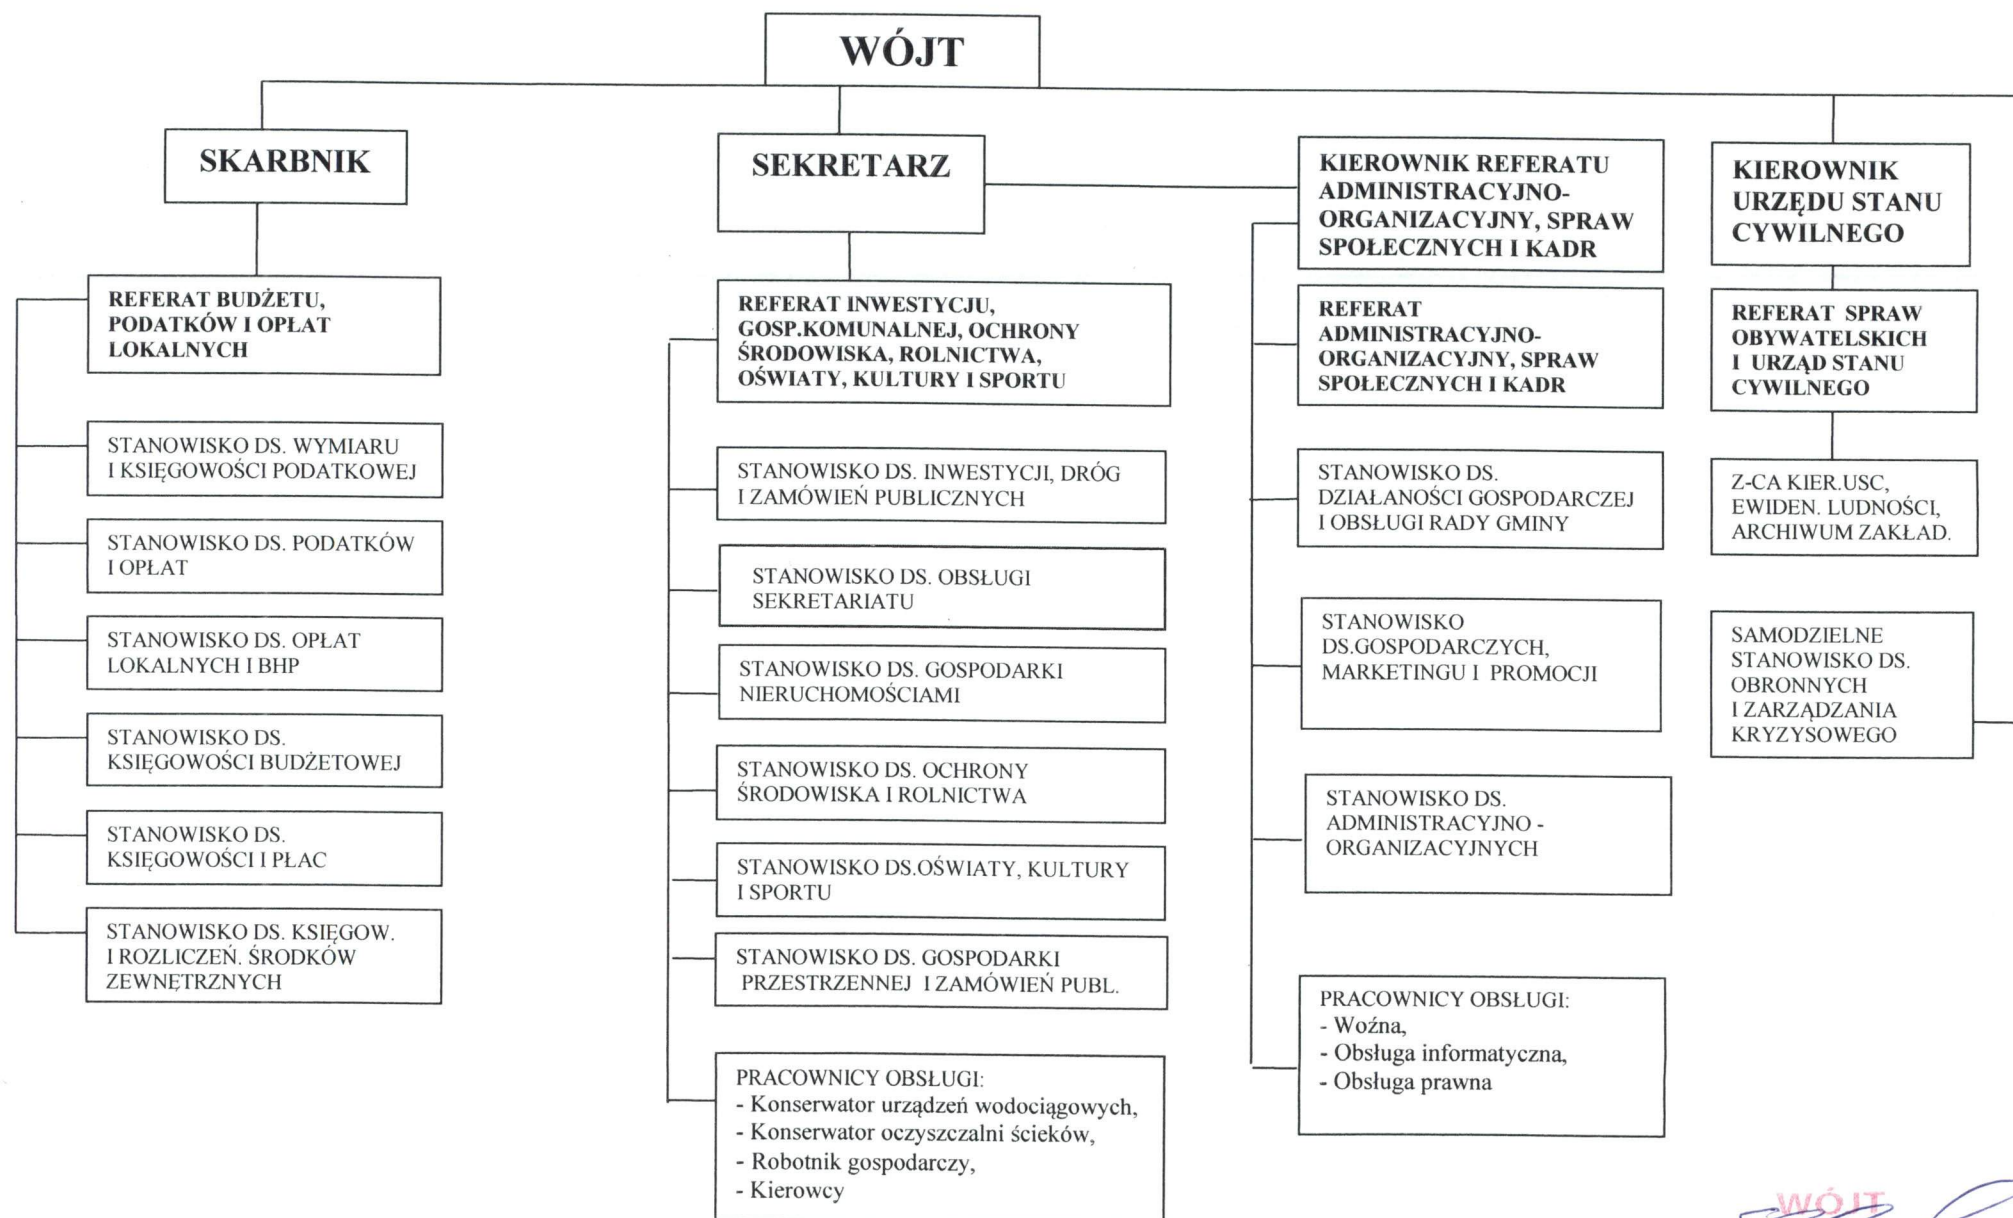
WÓJT

SKARBNIK

REFERAT BUDŻETU, PODATKÓW I OPŁAT LOKALNYCH

STANOWISKO DS. WYMIARU I KSIĘGOWOŚCI PODATKOWEJ

STANOWISKO DS. PODATKÓW I OPŁAT

STANOWISKO DS. OPŁAT LOKALNYCH I BHP

STANOWISKO DS. KSIĘGOWOŚCI BUDŻETOWEJ

STANOWISKO DS. KSIĘGOWOŚCI I PŁAC

STANOWISKO DS. KSIĘGOW. I ROZLICZEŃ. ŚRODKÓW ZEWNĘTRZNYCH

SEKRETARZ

REFERAT INWESTYCJU, GOSP.KOMUNALNEJ, OCHRONY ŚRODOWISKA, ROLNICTWA, OŚWIATY, KULTURY I SPORTU

STANOWISKO DS. INWESTYCJI, DRÓG I ZAMÓWIEŃ PUBLICZNYCH

STANOWISKO DS. OBSŁUGI SEKRETARIATU

STANOWISKO DS. GOSPODARKI NIERUCHOMOŚCIAMI

STANOWISKO DS. OCHRONY ŚRODOWISKA I ROLNICTWA

STANOWISKO DS.OŚWIATY, KULTURY I SPORTU

STANOWISKO DS. GOSPODARKI PRZESTRZENNEJ I ZAMÓWIEŃ PUBL.

PRACOWNICY OBSŁUGI:
- Konserwator urządzeń wodociągowych,
- Konserwator oczyszczalni ścieków,
- Robotnik gospodarczy,
- Kierowcy

KIEROWNIK REFERATU ADMINISTRACYJNO-ORGANIZACYJNY, SPRAW SPOŁECZNYCH I KADR

REFERAT ADMINISTRACYJNO-ORGANIZACYJNY, SPRAW SPOŁECZNYCH I KADR

STANOWISKO DS. DZIAŁANOŚCI GOSPODARCZEJ I OBSŁUGI RADY GMINY

STANOWISKO DS.GOSPODARCZYCH, MARKETINGU I PROMOCJI

STANOWISKO DS. ADMINISTRACYJNO - ORGANIZACYJNYCH

PRACOWNICY OBSŁUGI:
- Woźna,
- Obsługa informatyczna,
- Obsługa prawna

KIEROWNIK URZĘDU STANU CYWILNEGO

REFERAT SPRAW OBYWATELSKICH I URZĄD STANU CYWILNEGO

Z-CA KIER.USC, EWIDEN. LUDNOŚCI, ARCHIWUM ZAKŁAD.

SAMODZIELNE STANOWISKO DS. OBRONNYCH I ZARZĄDZANIA KRYZYSOWEGO

WÓJT